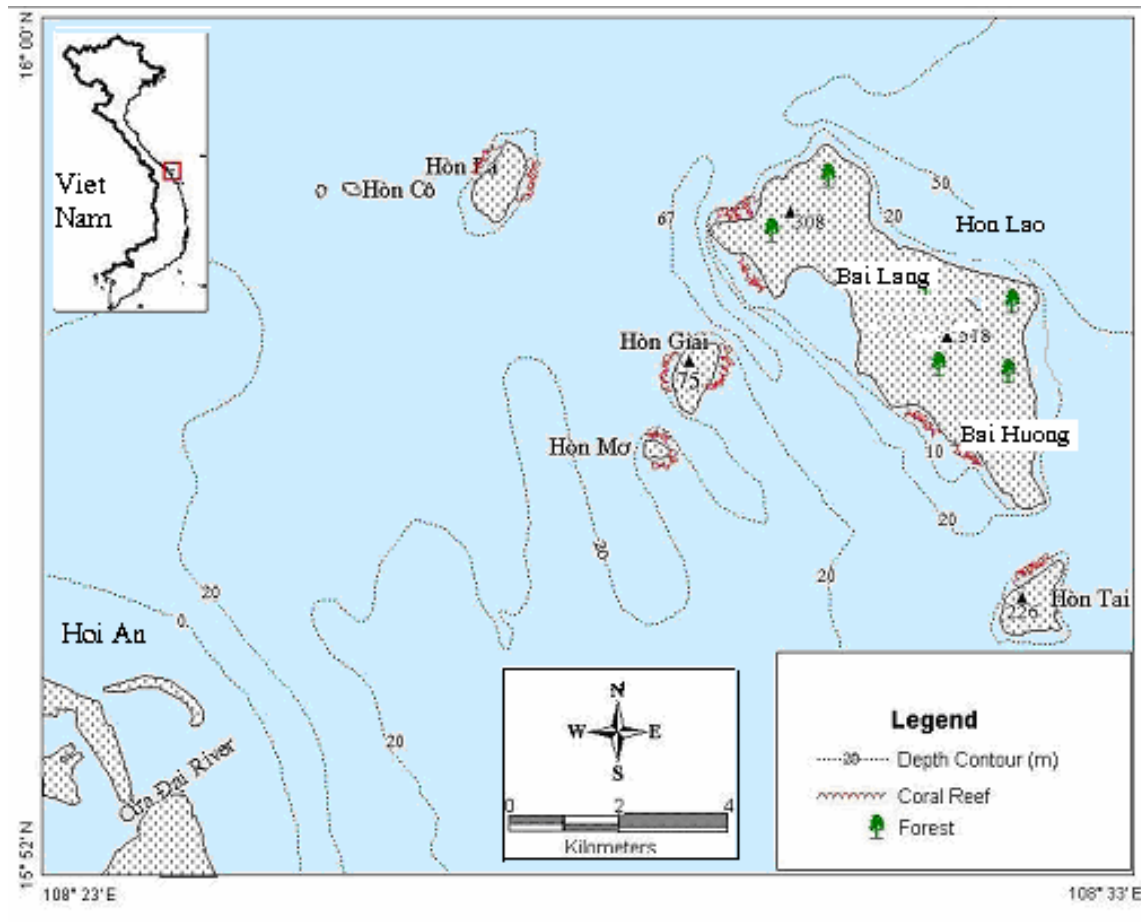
16° 00'N

Viet Nam

Hòn Lá

Hòn Cô

67

308

20

50

Hon Lao

Bai Lang

318

Hòn Giai

75

Hòn Mơ

Bai Huong

10

20

20

20

226

Hòn Tai

20

0

Hoi An

20

Cửa Đại River

N
W
E
S

0 2 4
Kilometers

Legend
20 Depth Contour (m)
Coral Reef
Forest

15° 52'N

108° 23' E

108° 33' E